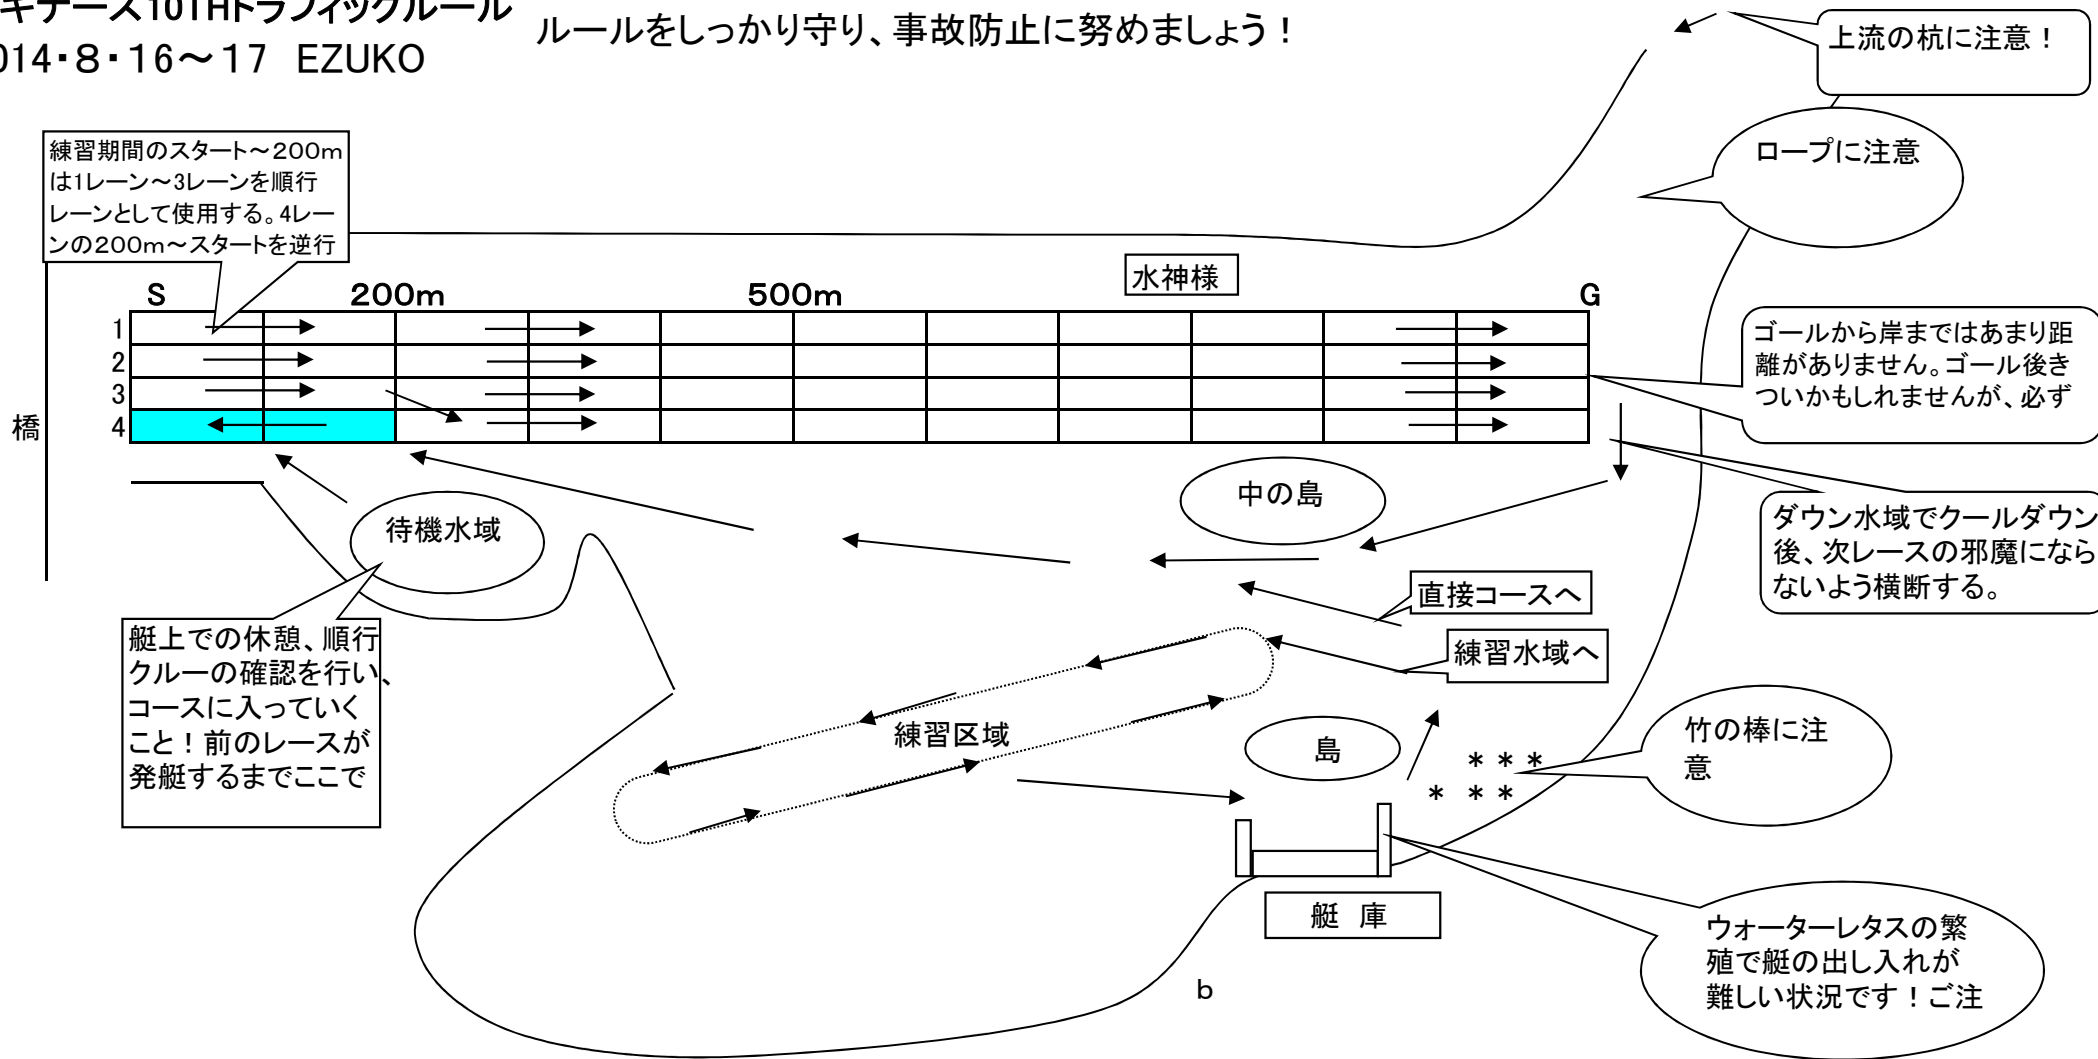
キチース101THトラフィックルール
014・8・16〜17　EZUKO

ルールをしっかり守り、事故防止に努めましょう！

上流の杭に注意！

ロープに注意

練習期間のスタート〜200mは1レーン〜3レーンを順行レーンとして使用する。4レーンの200m〜スタートを逆行

水神様

S　200m　500m　G

1
2
3
4

橋

ゴールから岸まではあまり距離がありません。ゴール後きついかもしれませんが、必ず

中の島

待機水域

ダウン水域でクールダウン後、次レースの邪魔にならないよう横断する。

直接コースへ

練習水域へ

艇上での休憩、順行クルーの確認を行い、コースに入っていくこと！前のレースが発艇するまでここで

練習区域

島

竹の棒に注意

＊＊＊
＊　＊＊

艇　庫

ウォーターレタスの繁殖で艇の出し入れが難しい状況です！ご注

b